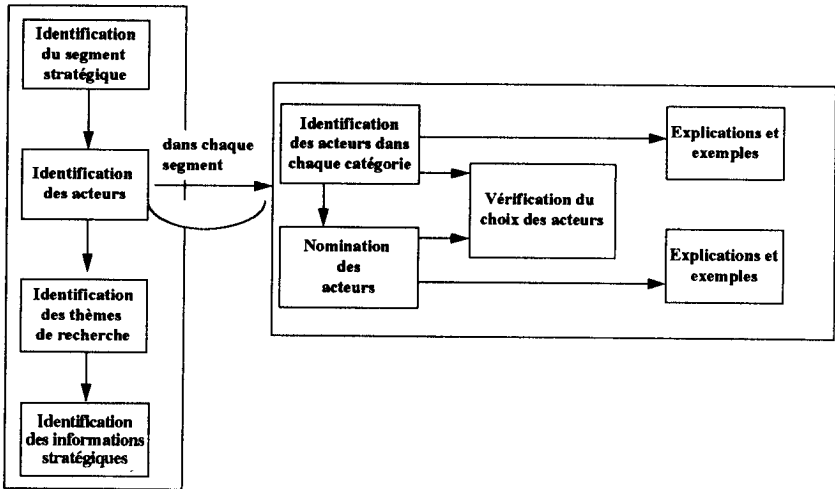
Identification du segment stratégique

Identification des acteurs

Identification des thèmes de recherche

Identification des informations stratégiques

dans chaque segment

Identification des acteurs dans chaque catégorie

Nomination des acteurs

Vérification du choix des acteurs

Explications et exemples

Explications et exemples